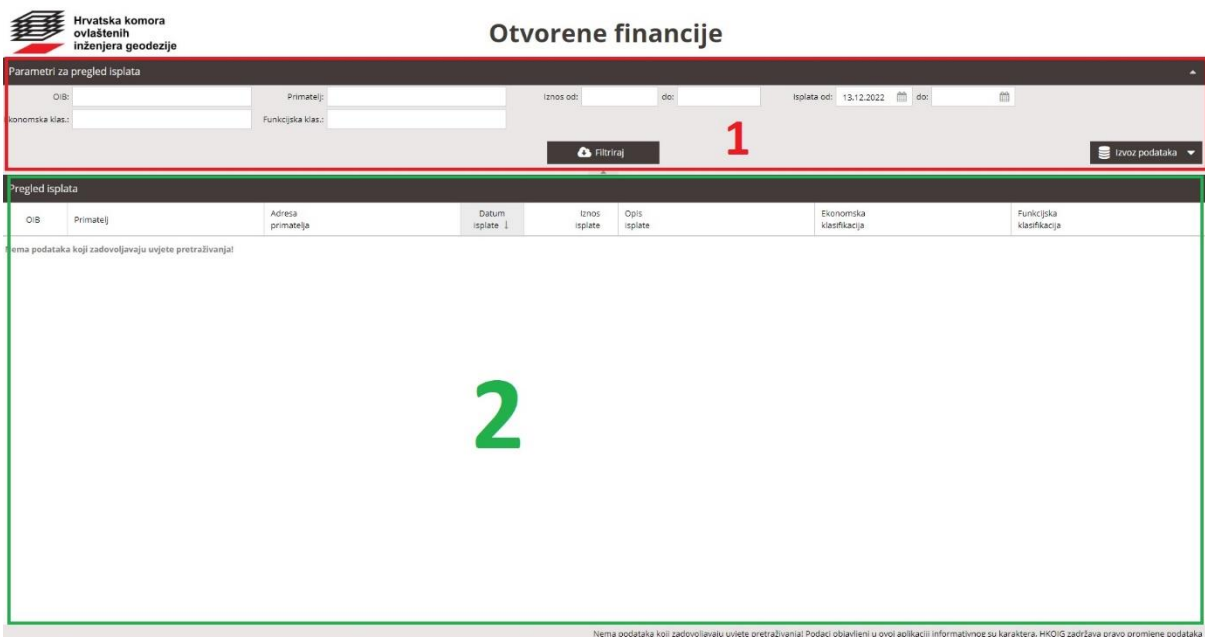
Hrvatska komora ovlaštenih inženjera geodezije

Otvorene financije

Parametri za pregled isplata

OIB:

Primatelj:

Iznos od:

do:

Isplata od: 13.12.2022

do:

konomska klas.:

Funkcijska klas.:

Filtriraj

1

Izvoz podataka

Pregled isplata

| OIB | Primatelj | Adresa primatelja | Datum isplate | Iznos isplate | Opis isplate | Ekonomska klasifikacija | Funkcijska klasifikacija |
|---|---|---|---|---|---|---|---|

ema podataka koji zadovoljavaju uvjete pretraživanja!

2

Nema podataka koji zadovoljavaju uvjete pretraživanja! Podaci objavljeni u ovoj aplikaciji informativnog su karaktera. HKOIG zadržava pravo promjene podataka